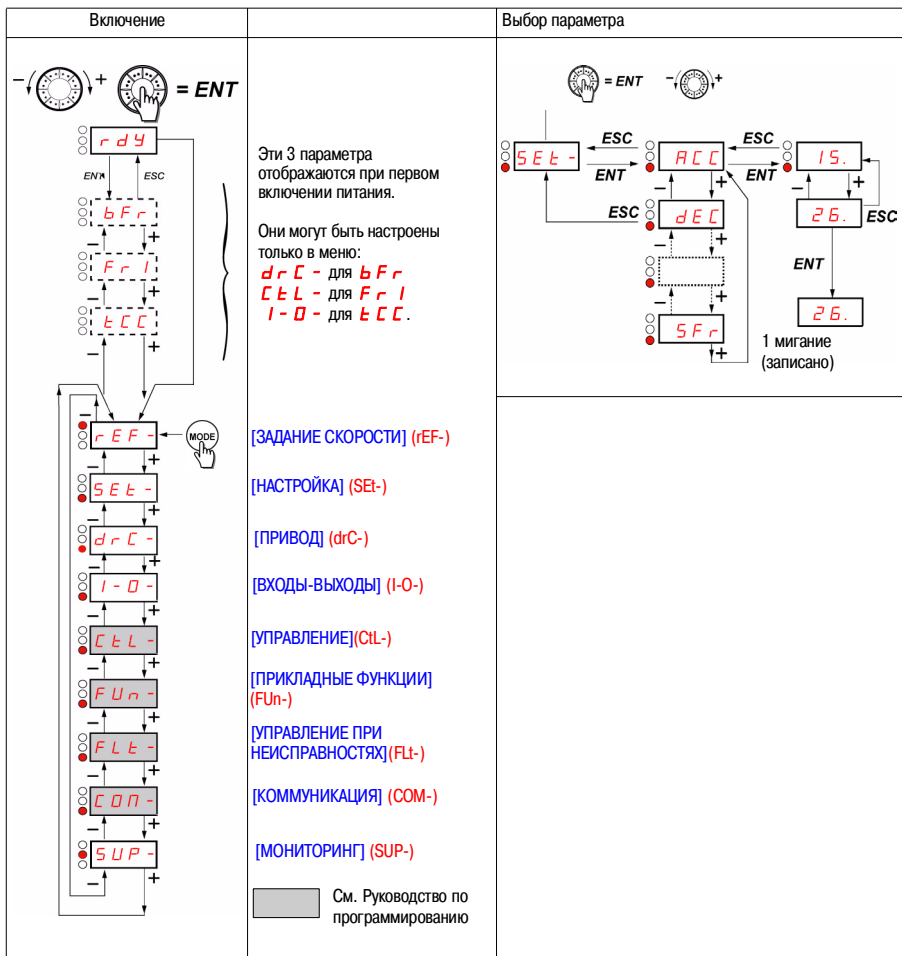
| Включение | | Выбор параметра |
|---|---|---|

= ENT

rdY

ENT ESC

bFr

Fr1

tCC

Эти 3 параметра отображаются при первом включении питания.

Они могут быть настроены только в меню:
drC- для bFr
CtL- для Fr1
I-O- для tCC.

rEF- MODE [ЗАДАНИЕ СКОРОСТИ] (rEF-)

SEt- [НАСТРОЙКА] (SEt-)

drC- [ПРИВОД] (drC-)

I-O- [ВХОДЫ-ВЫХОДЫ] (I-O-)

CtL- [УПРАВЛЕНИЕ](CtL-)

FUn- [ПРИКЛАДНЫЕ ФУНКЦИИ] (FUn-)

FLt- [УПРАВЛЕНИЕ ПРИ НЕИСПРАВНОСТЯХ](FLt-)

COM- [КОММУНИКАЦИЯ] (COM-)

SUP- [МОНИТОРИНГ] (SUP-)

См. Руководство по программированию

Выбор параметра

= ENT

SEt- ESC ENT ACC ESC ENT 15.

ESC dEC

26. ESC

ENT

26.

SFr

1 мигание (записано)